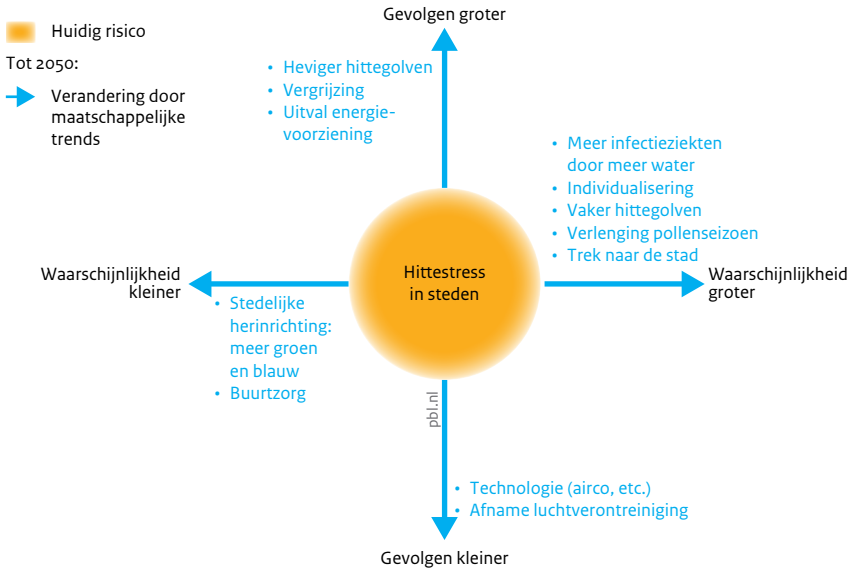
Huidig risico

Tot 2050:

Verandering door maatschappelijke trends

Gevolgen groter

• Heviger hittegolven
• Vergrijzing
• Uitval energievoorziening

• Meer infectieziekten door meer water
• Individualisering
• Vaker hittegolven
• Verlenging pollenseizoen
• Trek naar de stad

Waarschijnlijkheid kleiner

Hittestress in steden

Waarschijnlijkheid groter

• Stedelijke herinrichting: meer groen en blauw
• Buurtzorg

pbl.nl

• Technologie (airco, etc.)
• Afname luchtverontreiniging

Gevolgen kleiner